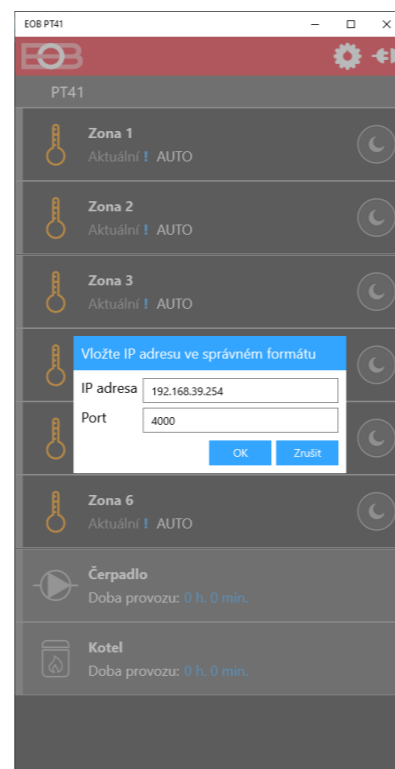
EOB PT41

EOB

PT41

Zona 1
Aktuální ! AUTO

Zona 2
Aktuální ! AUTO

Zona 3
Aktuální ! AUTO

Vložte IP adresu ve správném formátu

IP adresa 192.168.39.254

Port 4000

OK Zrušit

Zona 6
Aktuální ! AUTO

Čerpadlo
Doba provozu: 0 h. 0 min.

Kotel
Doba provozu: 0 h. 0 min.